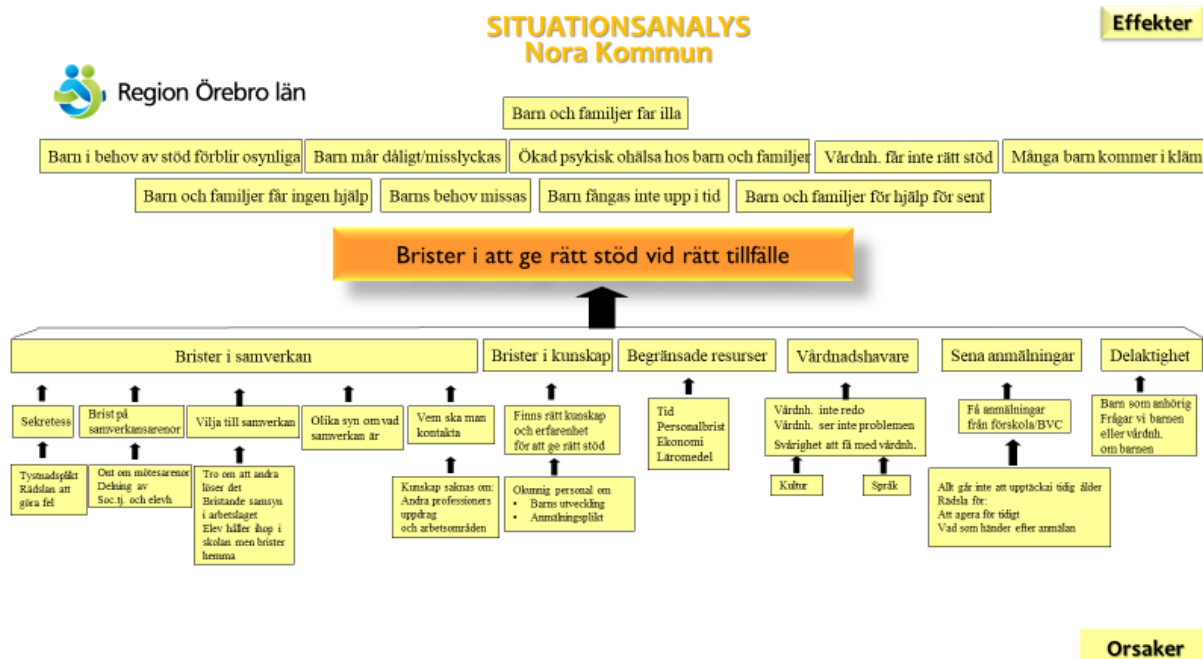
SITUATIONSANALYS
Nora Kommun

Effekter

Region Örebro län

Barn och familjer far illa

Barn i behov av stöd förblir osynliga

Barn mår dåligt/misslyckas

Ökad psykisk ohälsa hos barn och familjer

Vårdnh. får inte rätt stöd

Många barn kommer i kläm

Barn och familjer får ingen hjälp

Barns behov missas

Barn fångas inte upp i tid

Barn och familjer för hjälp för sent

Brister i att ge rätt stöd vid rätt tillfälle

Brister i samverkan

Brister i kunskap

Begränsade resurser

Vårdnadshavare

Sena anmälningar

Delaktighet

Sekretess

Tystnadsplikt
Rädslan att göra fel

Brist på samverkansarenor

Ont om mötesarenor
Delning av Soc.tj. och elevh

Vilja till samverkan

Tro om att andra löser det
Bristande samsyn i arbetslaget
Elev håller ihop i skolan men brister hemma

Olika syn om vad samverkan är

Vem ska man kontakta

Kunskap saknas om:
Andra professioners uppdrag
och arbetsområden

Finns rätt kunskap och erfarenhet för att ge rätt stöd

Okunnig personal om
• Barns utveckling
• Anmälningsplikt

Tid
Personalbrist
Ekonomi
Läromedel

Vårdnh. inte redo
Vårdnh. ser inte problemen
Svårighet att få med vårdnh.

Kultur

Språk

Få anmälningar från förskola/BVC

Allt går inte att upptäcka i tidig ålder
Rädsla för:
Att agera för tidigt
Vad som händer efter anmälan

Barn som anhörig
Frågar vi barnen eller vårdnh. om barnen

Orsaker